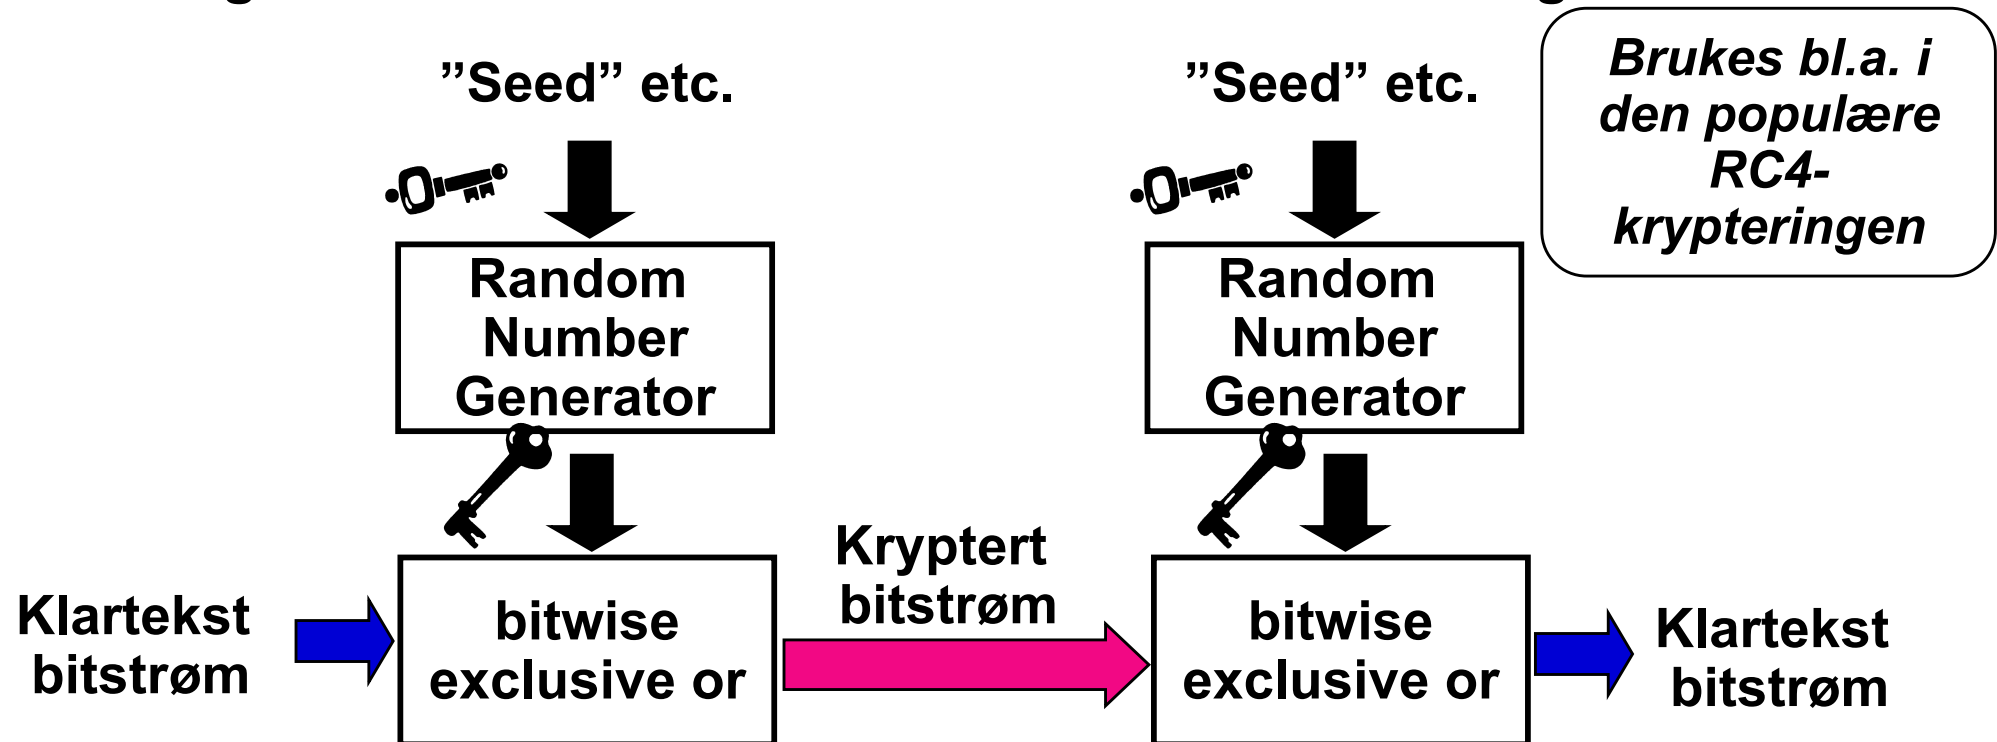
”Seed” etc.

Random Number Generator

Klartekst bitstrøm

bitwise exclusive or

Kryptert bitstrøm

”Seed” etc.

Random Number Generator

bitwise exclusive or

Klartekst bitstrøm

Brukes bl.a. i den populære RC4-krypteringen